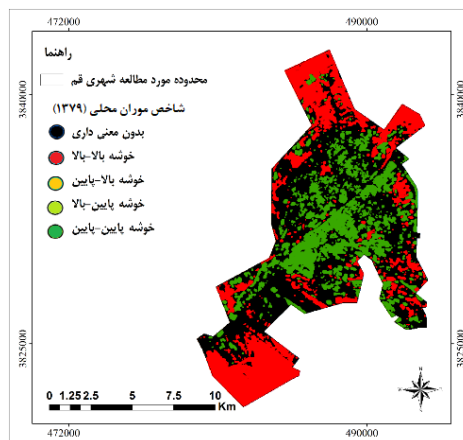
472000
490000
3840000
3840000
راهنما
محدوده مورد مطالعه شهری قم
شاخص موران محلی (۱۳۷۹)
بدون معنی داری
خوشه بالا-بالا
خوشه بالا-پایین
خوشه پایین-بالا
خوشه پایین-پایین
3825000
3825000
0 1.25 2.5 5 7.5 10 Km
472000
490000